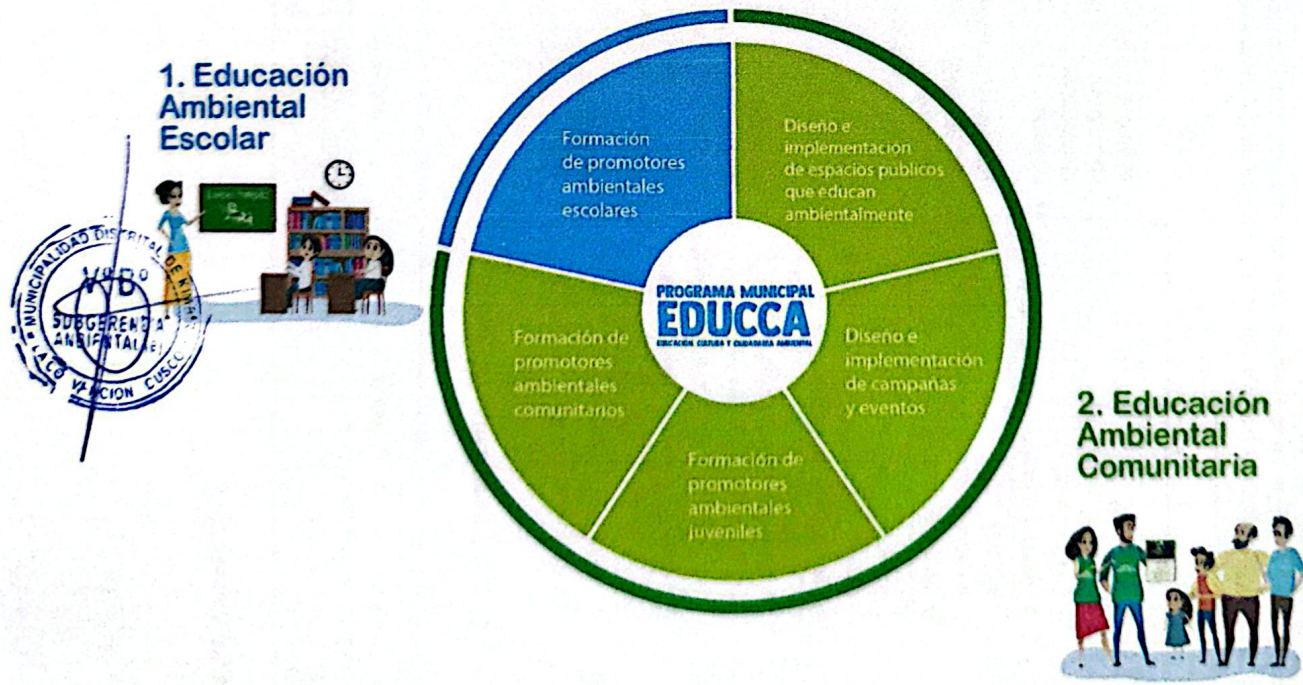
1. Educación Ambiental Escolar

MUNICIPALIDAD DISTRITAL DE KIMBIRI
V°B°
SUBGERENCIA AMBIENTAL
VRAE - LA CONVENCION - CUSCO

Formación de promotores ambientales escolares

Diseño e implementación de espacios públicos que educan ambientalmente

PROGRAMA MUNICIPAL
EDUCCA
EDUCACIÓN CULTURA Y CIUDADANÍA AMBIENTAL

Formación de promotores ambientales comunitarios

Diseño e implementación de campañas y eventos

Formación de promotores ambientales juveniles

2. Educación Ambiental Comunitaria